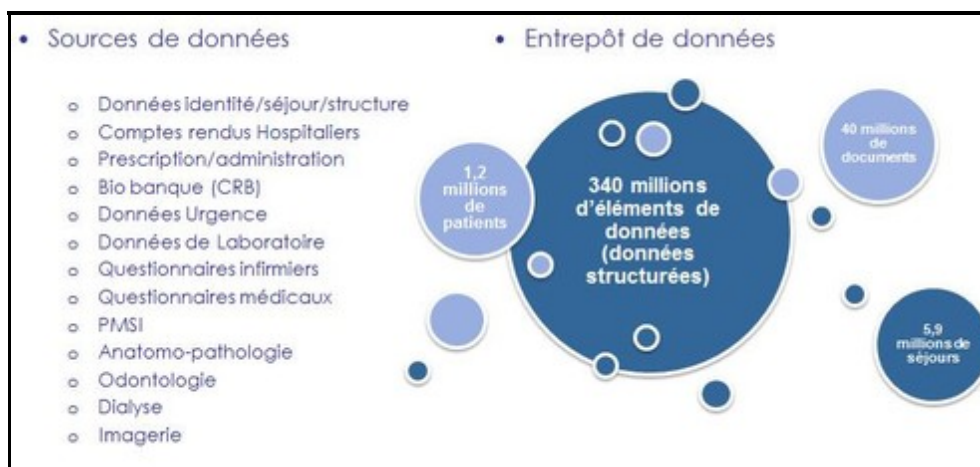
• Sources de données

- Données identité/séjour/structure
- Comptes rendus Hospitaliers
- Prescription/administration
- Bio banque (CRB)
- Données Urgence
- Données de Laboratoire
- Questionnaires infirmiers
- Questionnaires médicaux
- PMSI
- Anatomo-pathologie
- Odontologie
- Dialyse
- Imagerie

• Entrepôt de données

1,2 millions de patients

340 millions d'éléments de données (données structurées)

40 millions de documents

5,9 millions de séjours